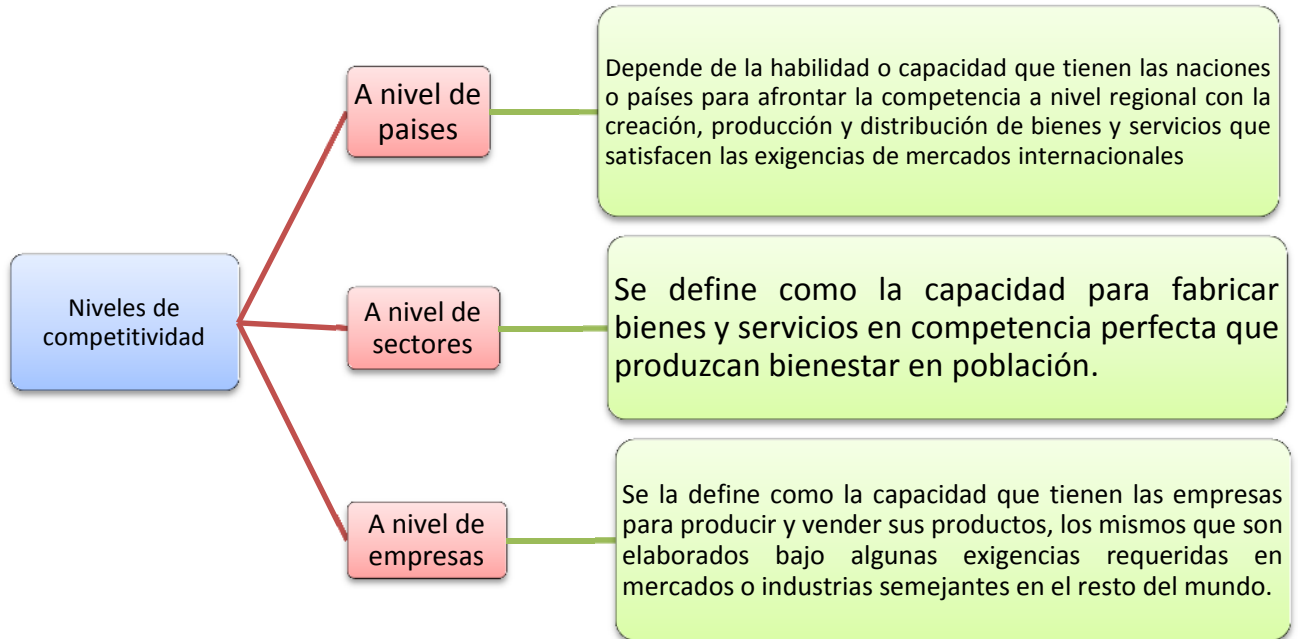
Niveles de competitividad

A nivel de paises

Depende de la habilidad o capacidad que tienen las naciones o países para afrontar la competencia a nivel regional con la creación, producción y distribución de bienes y servicios que satisfacen las exigencias de mercados internacionales

A nivel de sectores

Se define como la capacidad para fabricar bienes y servicios en competencia perfecta que produzcan bienestar en población.

A nivel de empresas

Se la define como la capacidad que tienen las empresas para producir y vender sus productos, los mismos que son elaborados bajo algunas exigencias requeridas en mercados o industrias semejantes en el resto del mundo.